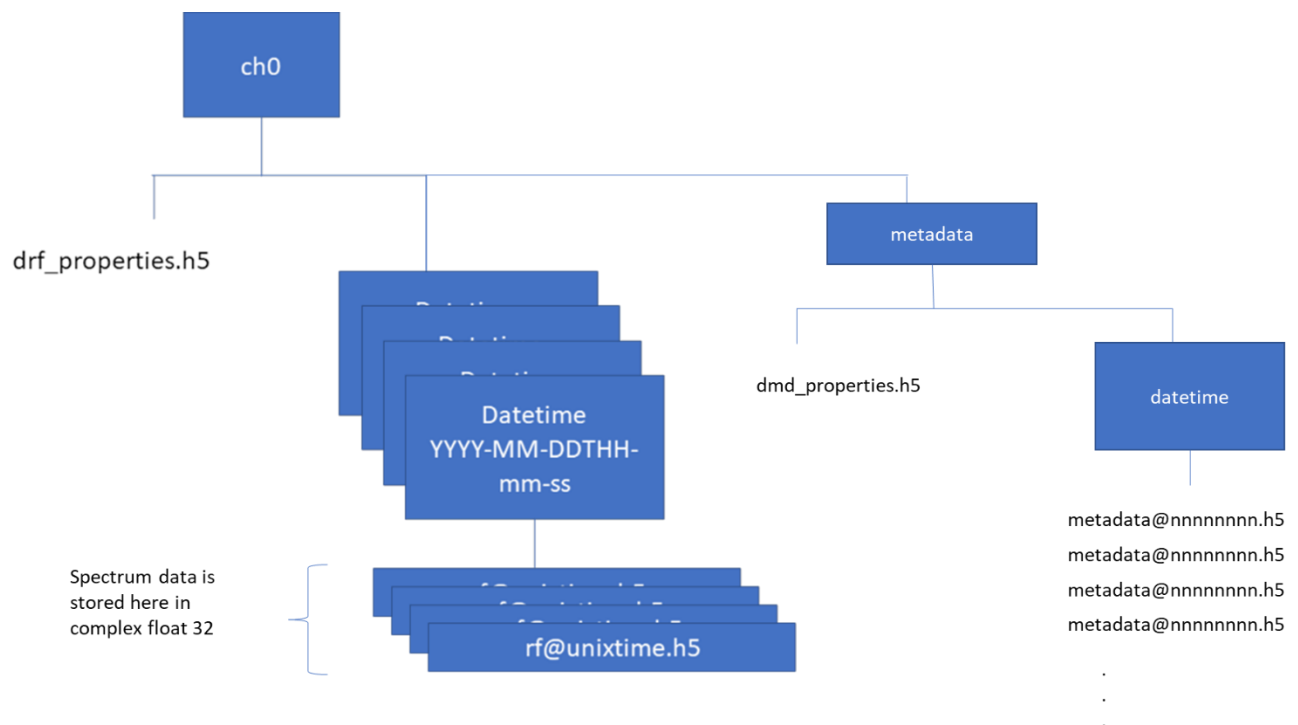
ch0

drf_properties.h5

metadata

dmd_properties.h5

datetime

Datetime YYYY-MM-DDTHH-mm-ss

Spectrum data is stored here in complex float 32

rf@unixtime.h5

metadata@nnnnnnnn.h5
metadata@nnnnnnnn.h5
metadata@nnnnnnnn.h5
metadata@nnnnnnnn.h5
.
.